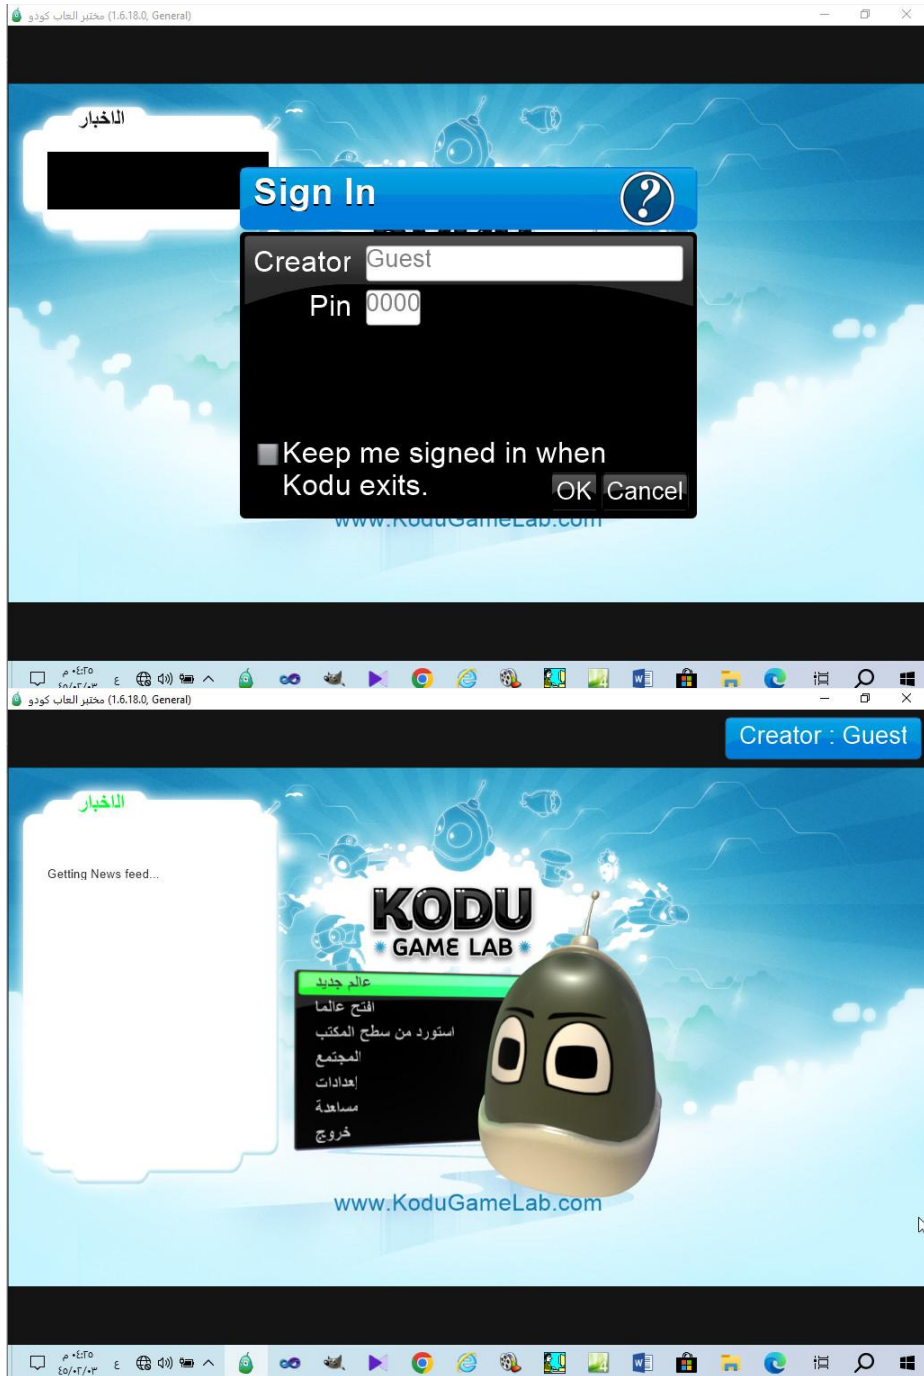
مختبر العاب كودو (1.6.18.0, General)

الاخبار

Sign In

Creator Guest

Pin 0000

Keep me signed in when Kodu exits.

OK Cancel

www.KoduGameLab.com

٠٤:٣٥ م
ع

مختبر العاب كودو (1.6.18.0, General)

Creator : Guest

الاخبار

Getting News feed...

KODU GAME LAB

عالم جديد
افتح عالما
استورد من سطح المكتب
المجتمع
إعدادات
مساعدة
خروج

www.KoduGameLab.com

٠٤:٣٥ م
ع